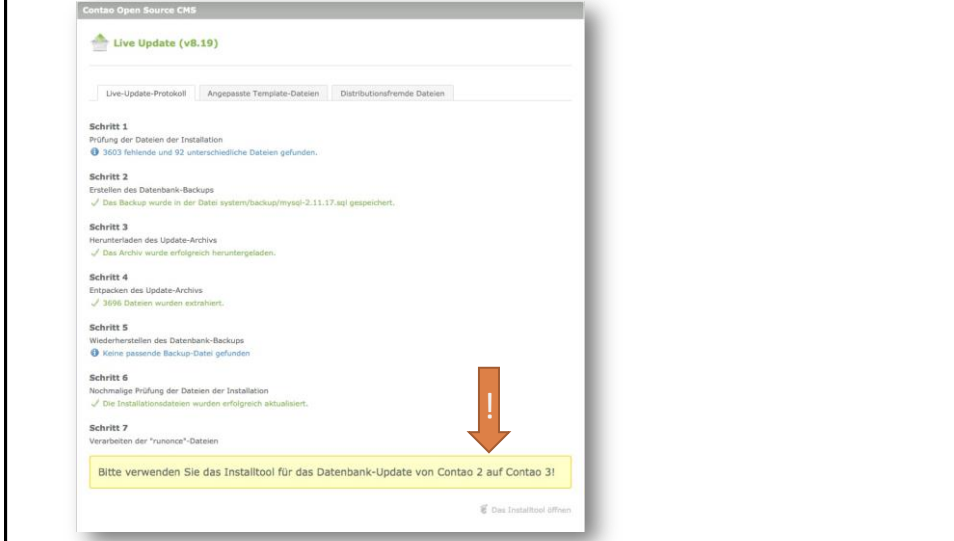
Contao Open Source CMS

Live Update (v8.19)

Live-Update-Protokoll | Angepasste Template-Dateien | Distributionsfremde Dateien

Schritt 1
Prüfung der Dateien der Installation
3603 fehlende und 92 unterschiedliche Dateien gefunden.

Schritt 2
Erstellen des Datenbank-Backups
✓ Das Backup wurde in der Datei system/backup/mysql-2.11.17.sql gespeichert.

Schritt 3
Herunterladen des Update-Archivs
✓ Das Archiv wurde erfolgreich heruntergeladen.

Schritt 4
Entpacken des Update-Archivs
✓ 3696 Dateien wurden extrahiert.

Schritt 5
Wiederherstellen des Datenbank-Backups
Keine passende Backup-Datei gefunden

Schritt 6
Nochmalige Prüfung der Dateien der Installation
✓ Die Installationsdateien wurden erfolgreich aktualisiert.

!

Schritt 7
Verarbeiten der "runonce"-Dateien

Bitte verwenden Sie das Installtool für das Datenbank-Update von Contao 2 auf Contao 3!

Das Installtool öffnen